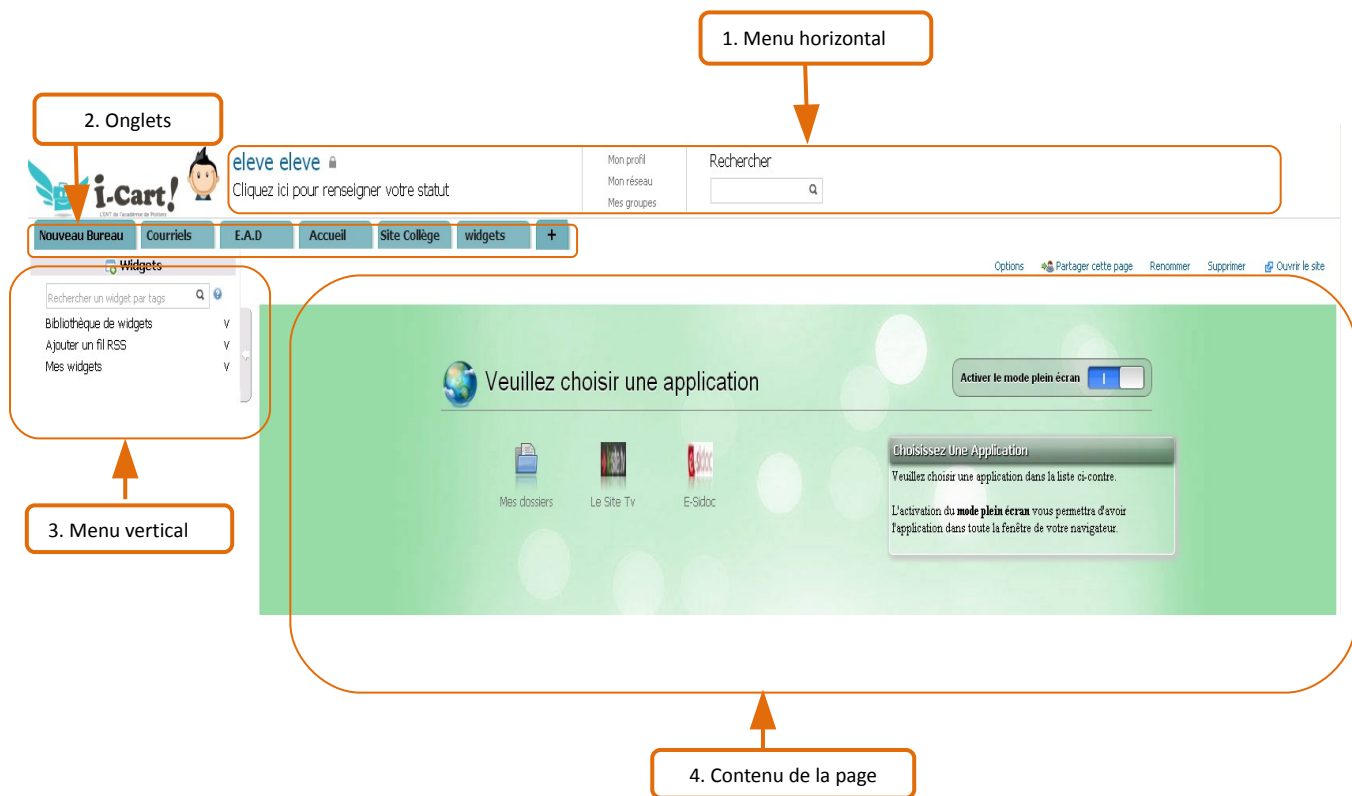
1. Menu horizontal

2. Onglets

i-Cart!
L'ENT de l'académie de Poitiers

eleve eleve
Cliquez ici pour renseigner votre statut

Mon profil
Mon réseau
Mes groupes

Rechercher

Nouveau Bureau | Courriels | E.A.D | Accueil | Site Collège | widgets | +

Widgets

Rechercher un widget par tags

Bibliothèque de widgets v
Ajouter un fil RSS v
Mes widgets v

Options | Partager cette page | Renommer | Supprimer | Ouvrir le site

Veuillez choisir une application

Activer le mode plein écran

Mes dossiers
Le Site Tv
E-Sidoc

Choisissez Une Application

Veuillez choisir une application dans la liste ci-contre.

L'activation du **mode plein écran** vous permettra d'avoir l'application dans toute la fenêtre de votre navigateur.

3. Menu vertical

4. Contenu de la page